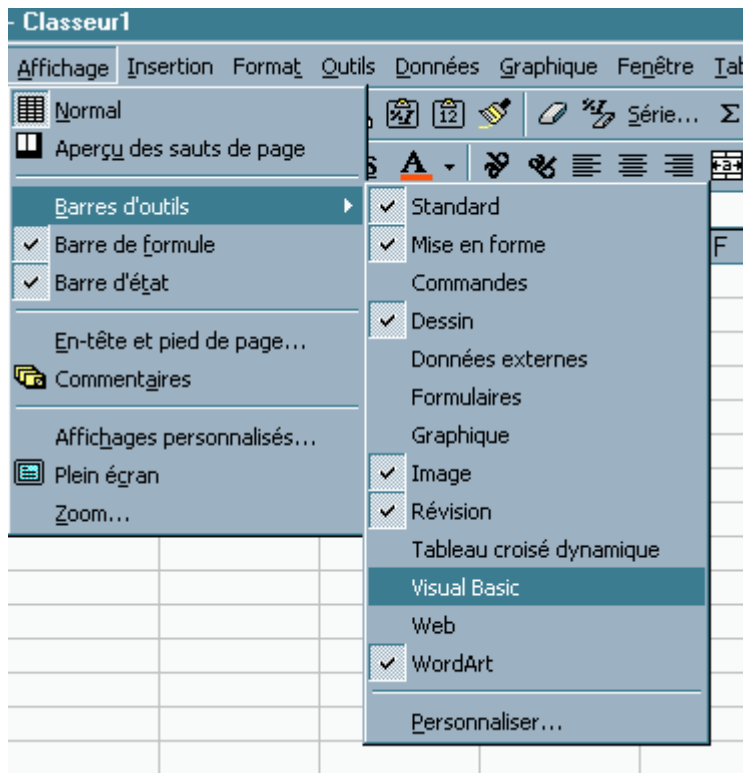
- Classeur1

Affichage Insertion Format Outils Données Graphique Fenêtre Tab

Série... Σ

Normal
Aperçu des sauts de page

Barres d'outils
Barre de formule
Barre d'état

En-tête et pied de page...
Commentaires

Affichages personnalisés...
Plein écran
Zoom...

Standard
Mise en forme
Commandes
Dessin
Données externes
Formulaires
Graphique
Image
Révision
Tableau croisé dynamique
Visual Basic
Web
WordArt

Personnaliser...

F